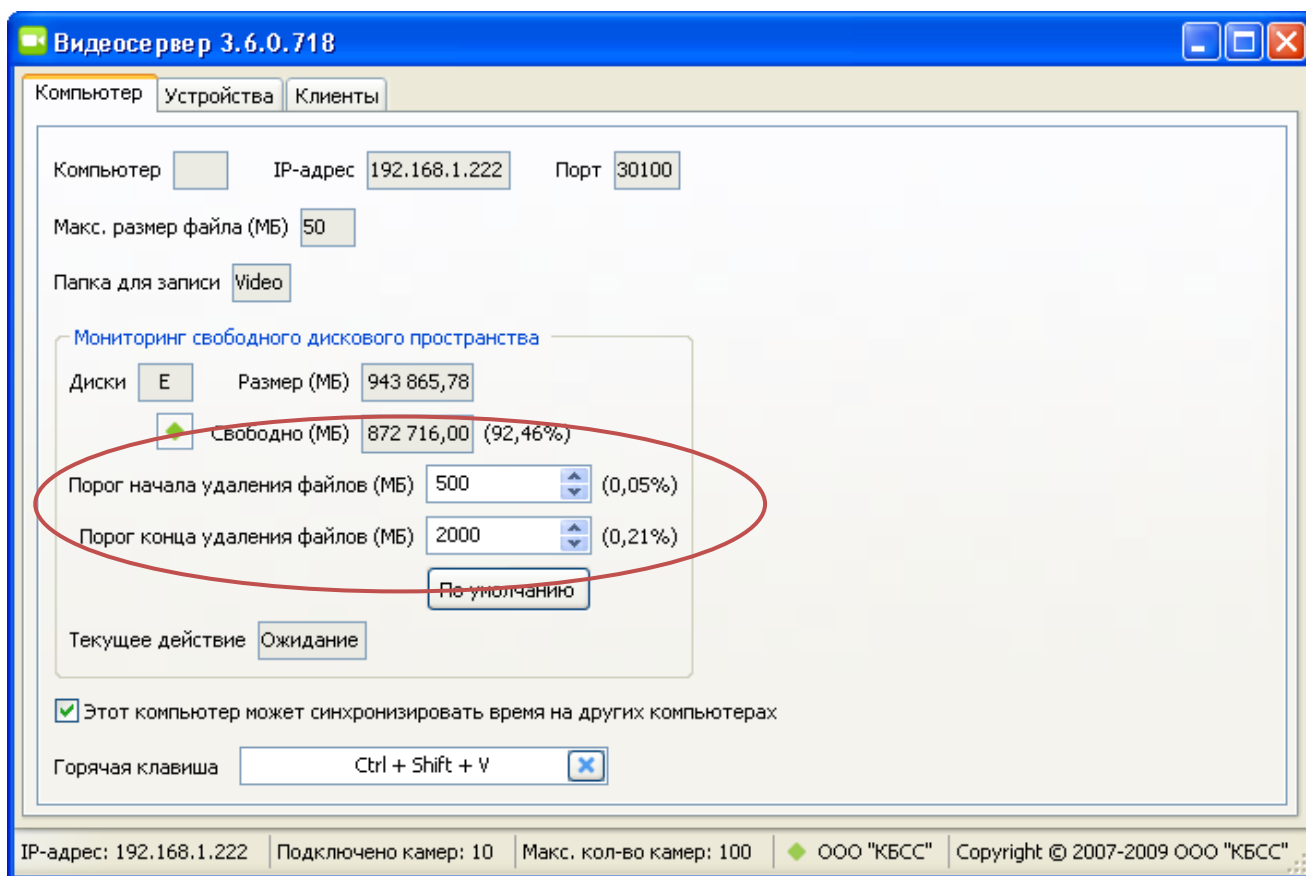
Видеосервер 3.6.0.718

Компьютер | Устройства | Клиенты

Компьютер

IP-адрес 192.168.1.222

Порт 30100

Макс. размер файла (МБ) 50

Папка для записи Video

Мониторинг свободного дискового пространства

Диски E

Размер (МБ) 943 865,78

Свободно (МБ) 872 716,00 (92,46%)

Порог начала удаления файлов (МБ) 500 (0,05%)

Порог конца удаления файлов (МБ) 2000 (0,21%)

По умолчанию

Текущее действие Ожидание

Этот компьютер может синхронизировать время на других компьютерах

Горячая клавиша Ctrl + Shift + V

IP-адрес: 192.168.1.222 | Подключено камер: 10 | Макс. кол-во камер: 100 | ООО "КБСС" | Copyright © 2007-2009 ООО "КБСС"